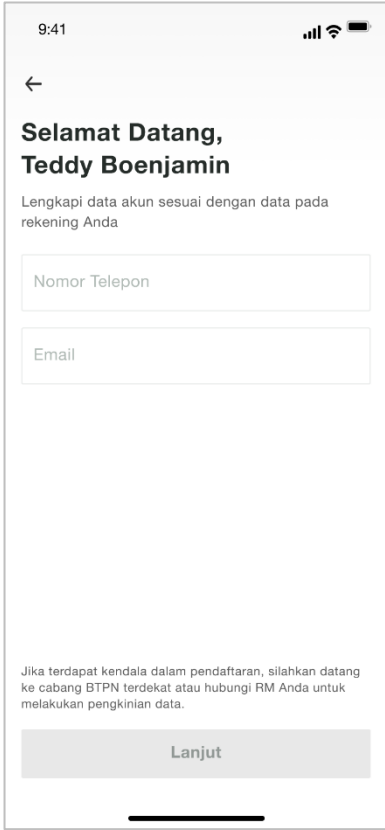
9:41

←

Selamat Datang,
Teddy Boenjamin

Lengkapi data akun sesuai dengan data pada rekening Anda

Nomor Telepon

Email

Jika terdapat kendala dalam pendaftaran, silahkan datang ke cabang BTPN terdekat atau hubungi RM Anda untuk melakukan pengkinian data.

Lanjut